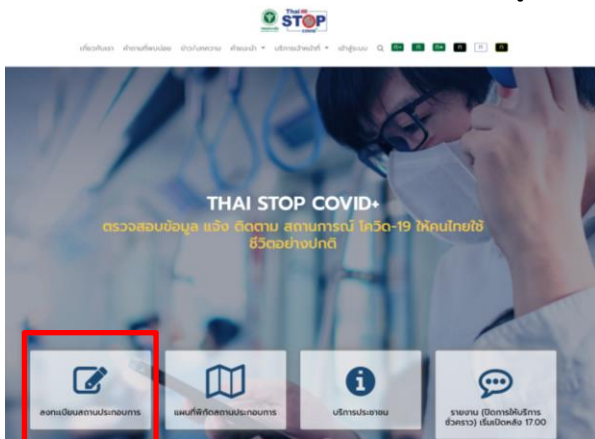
Thai STOP COVID

THAI STOP COVID+

ตรวจสอบข้อมูล แจ้ง ติดตาม สถานการณ์ โควิด-19 ให้คนไทยใช้ชีวิตอย่างปกติ

ลงทะเบียนสถานประกอบการ

แผนที่พิกัดสถานประกอบการ

บริการประชาชน

รายงาน (ปิดการให้บริการชั่วคราว) เริ่มเปิดหลัง 17.00